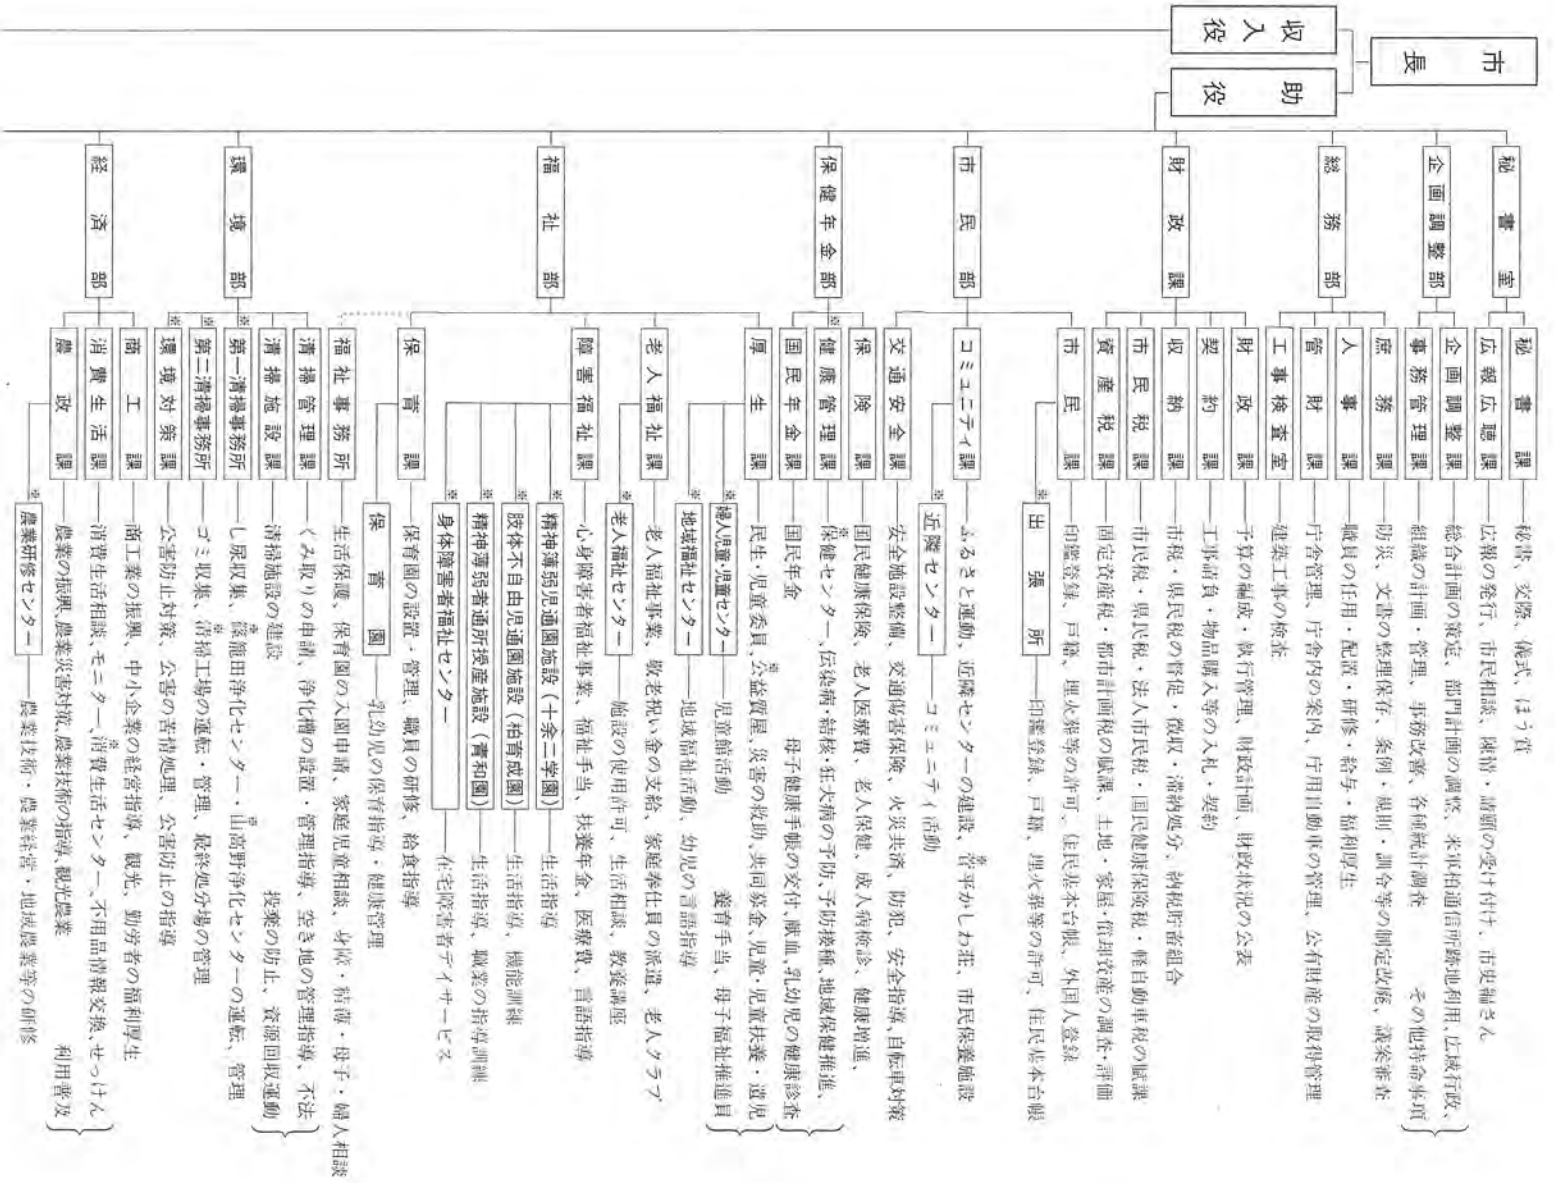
市長
助役
収入役

秘書室
秘書課　秘書、交際、儀式、ほう賞
広報広聴課　広報の発行、市民相談、陳情・請願の受け付け、市史編さん

企画調整部
企画調整課　総合計画の策定、部門計画の調整、米軍補給廠跡地利用、広域行政、
事務管理課　組織の計画・管理、事務改善、各種統計調査　その他特命事項

総務部
庶務課　防災、文書の整理保存、条例・規則・訓令等の制定改廃、議案審査
人事課　職員の任用・配置・研修・給与・福利厚生
管財課　庁舎管理、庁舎内の案内、庁用自動車の管理、公有財産の取得管理
工事検査室　建築工事の検査

財政課
財政課　予算の編成・執行管理、財政計画、財政状況の公表
契約課　工事請負・物品購入等の入札・契約
収納課　市税・県民税の管理・徴収・滞納処分、納税貯蓄組合
市民税課　市民税・県民税・法人市民税・国民健康保険税・軽自動車税の賦課
資産税課　固定資産税・都市計画税の賦課、土地・家屋・償却資産の調査・評価

市民部
市民課　印鑑登録、戸籍、埋火葬等の許可、住民基本台帳、外国人登録
※出張所　印鑑登録、戸籍、埋火葬等の許可、住民基本台帳
コミュニティ課　ふるさと運動、近隣センターの建設、※菅平かしわ荘、市民保養施設
※近隣センター　コミュニティ活動
交通安全課　安全施設整備、交通災害保険、火災共済、防犯、安全指導、自転車対策

保健年金部
保険課　国民健康保険、老人医療費、老人保健、成人病検診、健康増進、
健康管理課　※保健センター、伝染病・結核・狂犬病の予防、予防接種、地域保健推進、母子健康手帳の交付、献血、乳幼児の健康診査
国民年金課　国民年金

福祉部
厚生課　民生・児童委員、※公益質屋、災害の救助、共同募金、児童・児童扶養・遺児養育手当、母子福祉推進員
※婦人児童・児童センター　児童館活動
※地域福祉センター　地域福祉活動、幼児の言語指導
老人福祉課　老人福祉事業、敬老祝い金の支給、家庭奉仕員の派遣、老人クラブ
※老人福祉センター　施設の使用許可、生活相談、教養講座
障害福祉課　心身障害者福祉事業、福祉手当、扶養年金、医療費、言語指導
※精神薄弱児通園施設（十余二学園）　生活指導
※肢体不自由児通園施設（柏育成園）　生活指導、機能訓練
※精神薄弱者通所授産施設（青和園）　生活指導、職業の指導訓練
※身体障害者福祉センター　在宅障害者デイサービス
保育課　保育園の設置・管理、職員の研修、給食指導
保育園　乳幼児の保育指導・健康管理
福祉事務所　生活保護、保育園の入園申請、家庭児童相談、身体・精神・母子・婦人相談

環境部
清掃管理課　くみ取りの申請、浄化槽の設置・管理指導、空き地の管理指導、不法投棄の防止、資源回収運動
清掃施設課　清掃施設の建設
※第一清掃事務所　し尿収集、※藤心浄化センター・山高野浄化センターの運転、管理
※第二清掃事務所　ゴミ収集、清掃工場の運転・管理、最終処分場の管理
環境対策課　公害防止対策、公害の苦情処理、公害防止の指導

経済部
商工課　商工業の振興、中小企業の経営指導、観光、勤労者の福利厚生
消費生活課　消費生活相談、モニター、※消費生活センター、不用品情報交換、せっけん利用普及
農政課　農業の振興、農業災害対策、農業技術の指導、観光農業
※農業研修センター　農業技術・農業経営・地域農業等の研修